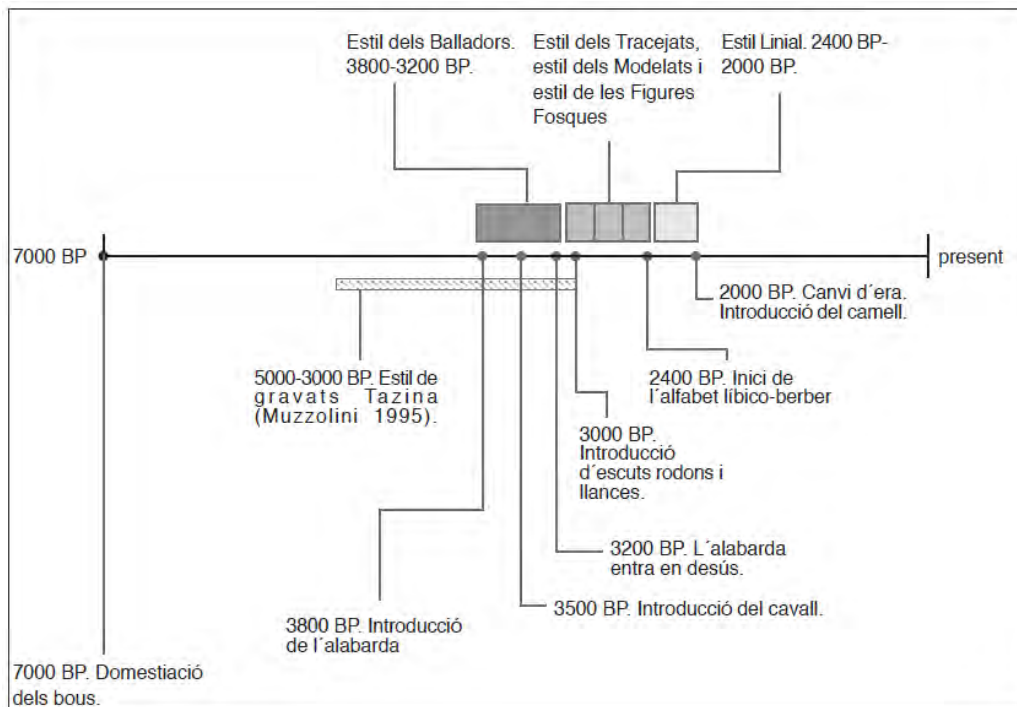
Estil dels Balladors. 3800-3200 BP.

Estil dels Tracejats, estil dels Modelats i estil de les Figures Fosques

Estil Linial. 2400 BP-2000 BP.

7000 BP

present

2000 BP. Canvi d´era. Introducció del camell.

5000-3000 BP. Estil de gravats Tazina (Muzzolini 1995).

2400 BP. Inici de l´alfabet líbico-berber

3000 BP. Introducció d´escuts rodons i llances.

3200 BP. L´alabarda entra en desús.

3500 BP. Introducció del cavall.

3800 BP. Introducció de l´alabarda

7000 BP. Domestiació dels bous.